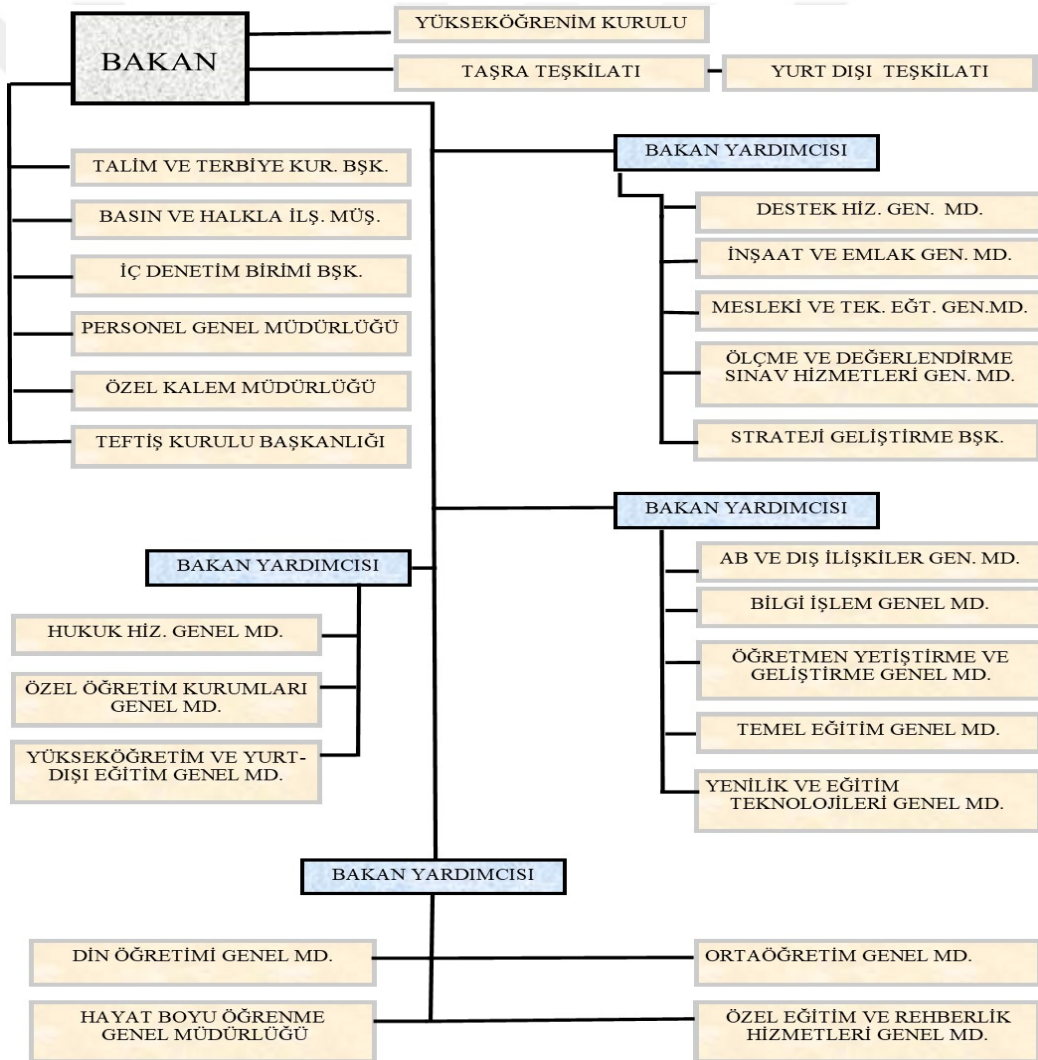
BAKAN

YÜKSEKÖĞRENİM KURULU

TAŞRA TEŞKİLATI

YURT DIŞI TEŞKİLATI

TALİM VE TERBİYE KUR. BŞK.

BASIN VE HALKLA İLŞ. MÜŞ.

İÇ DENETİM BİRİMİ BŞK.

PERSONEL GENEL MÜDÜRLÜĞÜ

ÖZEL KALEM MÜDÜRLÜĞÜ

TEFTİŞ KURULU BAŞKANLIĞI

BAKAN YARDIMCISI

DESTEK HİZ. GEN. MD.

İNŞAAT VE EMLAK GEN. MD.

MESLEKİ VE TEK. EĞT. GEN.MD.

ÖLÇME VE DEĞERLENDİRME SINAV HİZMETLERİ GEN. MD.

STRATEJİ GELİŞTİRME BŞK.

BAKAN YARDIMCISI

AB VE DIŞ İLİŞKİLER GEN. MD.

BİLGİ İŞLEM GENEL MD.

ÖĞRETMEN YETİŞTİRME VE GELİŞTİRME GENEL MD.

TEMEL EĞİTİM GENEL MD.

YENİLİK VE EĞİTİM TEKNOLOJİLERİ GENEL MD.

BAKAN YARDIMCISI

HUKUK HİZ. GENEL MD.

ÖZEL ÖĞRETİM KURUMLARI GENEL MD.

YÜKSEKÖĞRETİM VE YURT-DIŞI EĞİTİM GENEL MD.

BAKAN YARDIMCISI

DİN ÖĞRETİMİ GENEL MD.

HAYAT BOYU ÖĞRENME GENEL MÜDÜRLÜĞÜ

ORTAÖĞRETİM GENEL MD.

ÖZEL EĞİTİM VE REHBERLİK HİZMETLERİ GENEL MD.